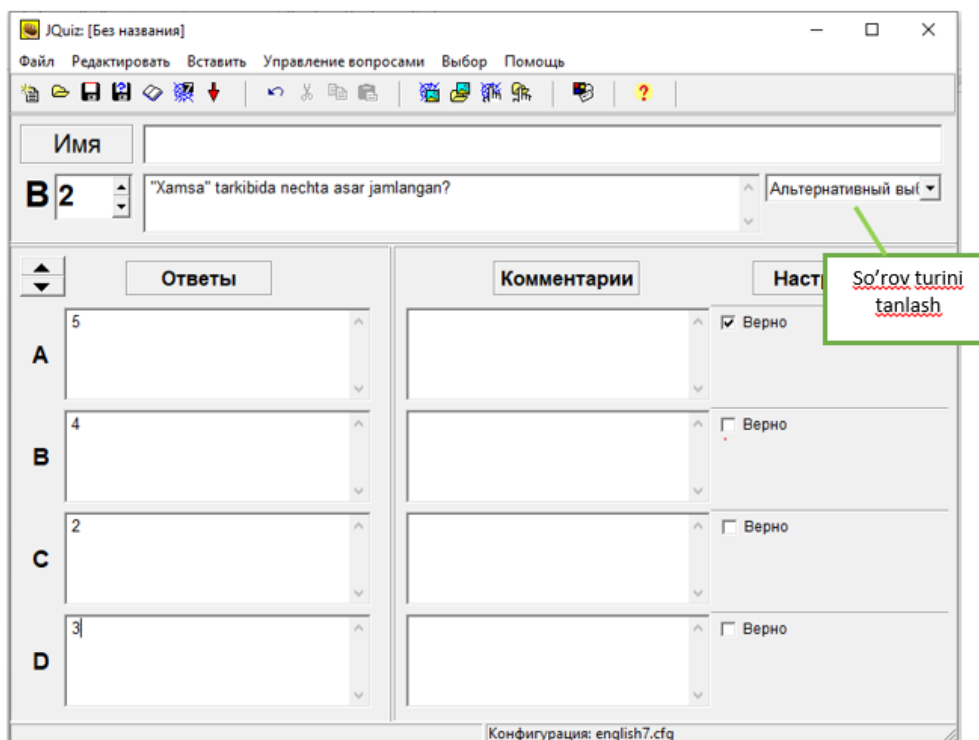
JQuiz: [Без названия]

Файл Редактировать Вставить Управление вопросами Выбор Помощь

Имя

В 2

"Xamsa" tarkibida nechta asar jamlangan?

Альтернативный выб

Ответы

Комментарии

Настр

So'rov turini tanlash

A 5

Верно

B 4

Верно

C 2

Верно

D 3

Верно

Конфигурация: english7.cfg